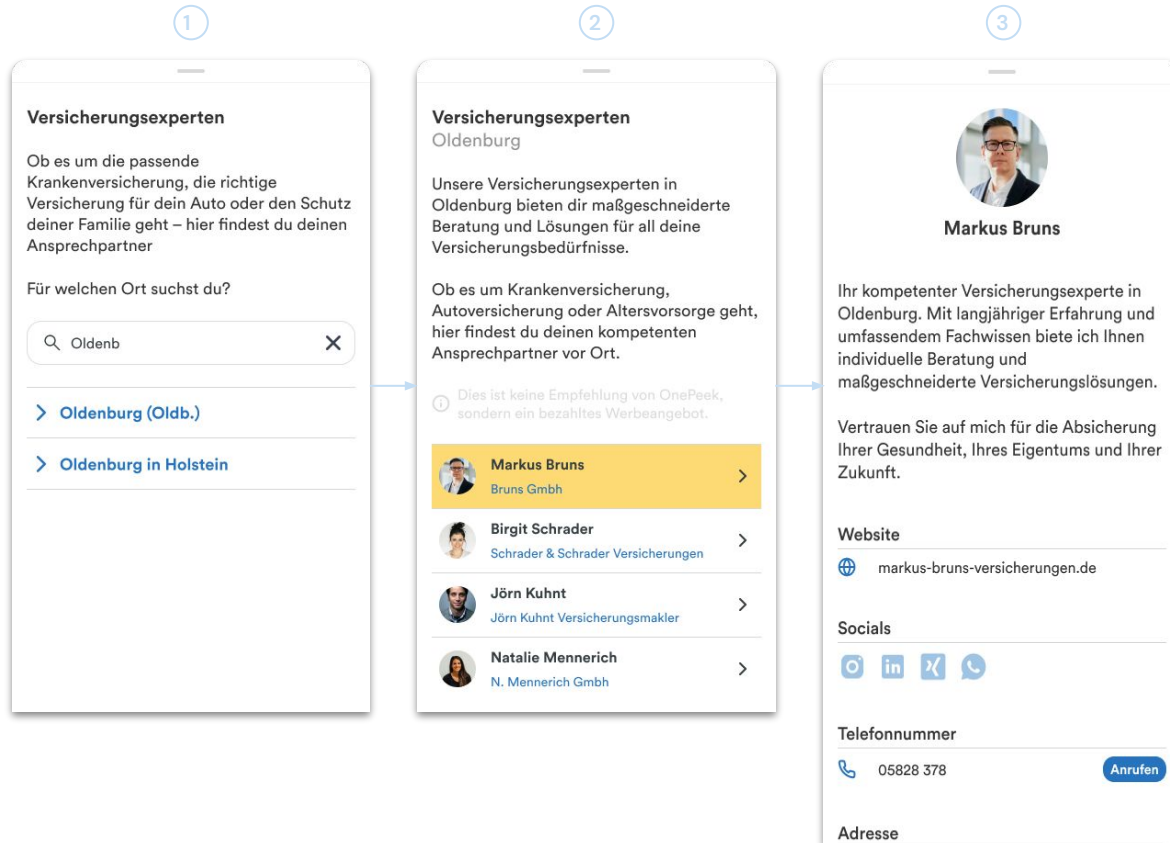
1

Versicherungsexperten

Ob es um die passende Krankenversicherung, die richtige Versicherung für dein Auto oder den Schutz deiner Familie geht – hier findest du deinen Ansprechpartner

Für welchen Ort suchst du?

Oldenb

Oldenburg (Oldb.)

Oldenburg in Holstein

2

Versicherungsexperten
Oldenburg

Unsere Versicherungsexperten in Oldenburg bieten dir maßgeschneiderte Beratung und Lösungen für all deine Versicherungsbedürfnisse.

Ob es um Krankenversicherung, Autoversicherung oder Altersvorsorge geht, hier findest du deinen kompetenten Ansprechpartner vor Ort.

Dies ist keine Empfehlung von OnePeek, sondern ein bezahltes Werbeangebot.

Markus Bruns
Bruns Gmbh

Birgit Schrader
Schrader & Schrader Versicherungen

Jörn Kuhnt
Jörn Kuhnt Versicherungsmakler

Natalie Mennerich
N. Mennerich Gmbh

3

Markus Bruns

Ihr kompetenter Versicherungsexperte in Oldenburg. Mit langjähriger Erfahrung und umfassendem Fachwissen biete ich Ihnen individuelle Beratung und maßgeschneiderte Versicherungslösungen.

Vertrauen Sie auf mich für die Absicherung Ihrer Gesundheit, Ihres Eigentums und Ihrer Zukunft.

Website

markus-bruns-versicherungen.de

Socials

Telefonnummer

05828 378

Anrufen

Adresse